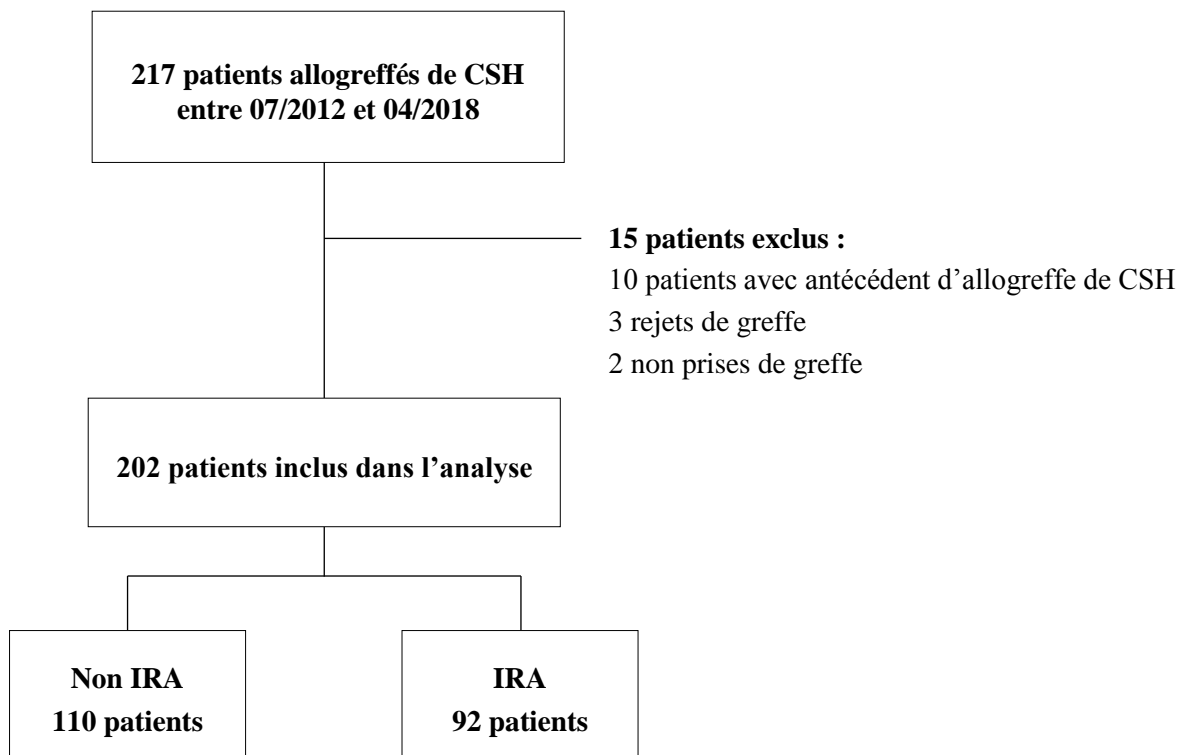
217 patients allogreffés de CSH
entre 07/2012 et 04/2018

15 patients exclus :
10 patients avec antécédent d’allogreffe de CSH
3 rejets de greffe
2 non prises de greffe

202 patients inclus dans l’analyse

Non IRA
110 patients

IRA
92 patients